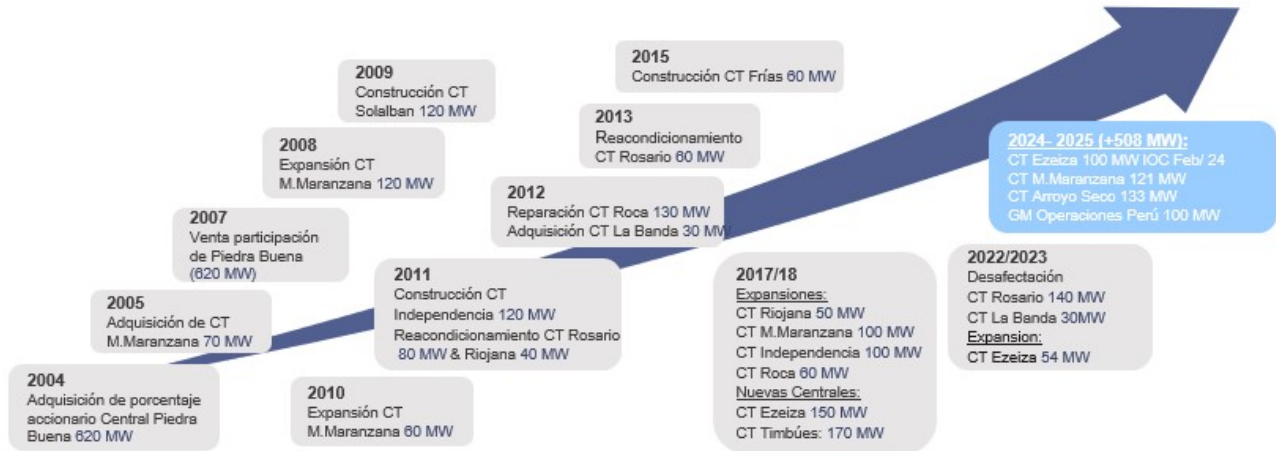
2004
Adquisición de porcentaje accionario Central Piedra Buena 620 MW

2005
Adquisición de CT M.Maranzana 70 MW

2007
Venta participación de Piedra Buena (620 MW)

2008
Expansión CT M.Maranzana 120 MW

2009
Construcción CT Solalban 120 MW

2010
Expansión CT M.Maranzana 60 MW

2011
Construcción CT Independencia 120 MW
Reacondicionamiento CT Rosario 80 MW & Riojana 40 MW

2012
Reparación CT Roca 130 MW
Adquisición CT La Banda 30 MW

2013
Reacondicionamiento CT Rosario 60 MW

2015
Construcción CT Frías 60 MW

2017/18
Expansiones:
CT Riojana 50 MW
CT M.Maranzana 100 MW
CT Independencia 100 MW
CT Roca 60 MW
Nuevas Centrales:
CT Ezeiza 150 MW
CT Timbúes: 170 MW

2022/2023
Desafectación
CT Rosario 140 MW
CT La Banda 30MW
Expansion:
CT Ezeiza 54 MW

2024- 2025 (+508 MW):
CT Ezeiza 100 MW IOC Feb/ 24
CT M.Maranzana 121 MW
CT Arroyo Seco 133 MW
GM Operaciones Perú 100 MW